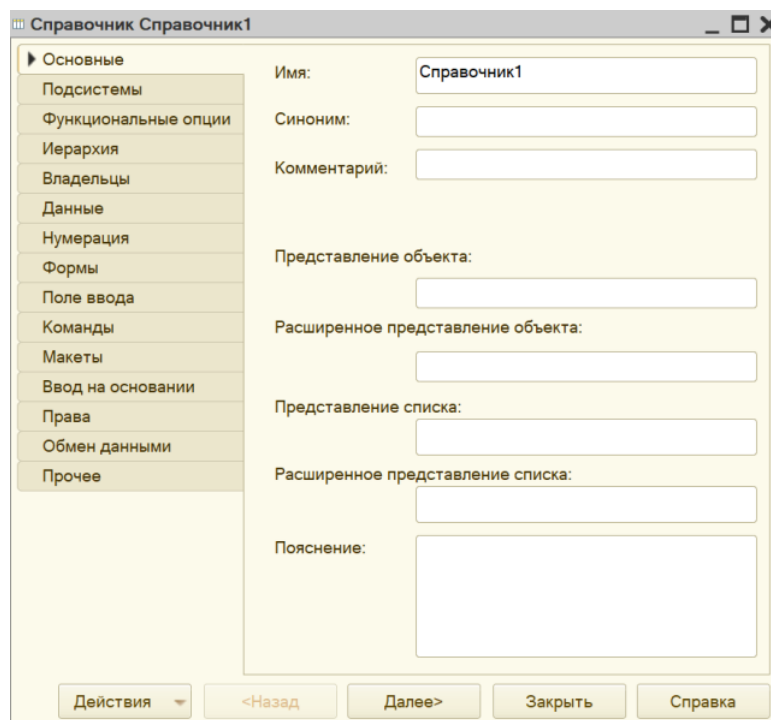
Справочник Справочник1

Основные
Подсистемы
Функциональные опции
Иерархия
Владельцы
Данные
Нумерация
Формы
Поле ввода
Команды
Макеты
Ввод на основании
Права
Обмен данными
Прочее

Имя: Справочник1
Синоним:
Комментарий:

Представление объекта:

Расширенное представление объекта:

Представление списка:

Расширенное представление списка:

Пояснение:

Действия
<Назад
Далее>
Закрыть
Справка